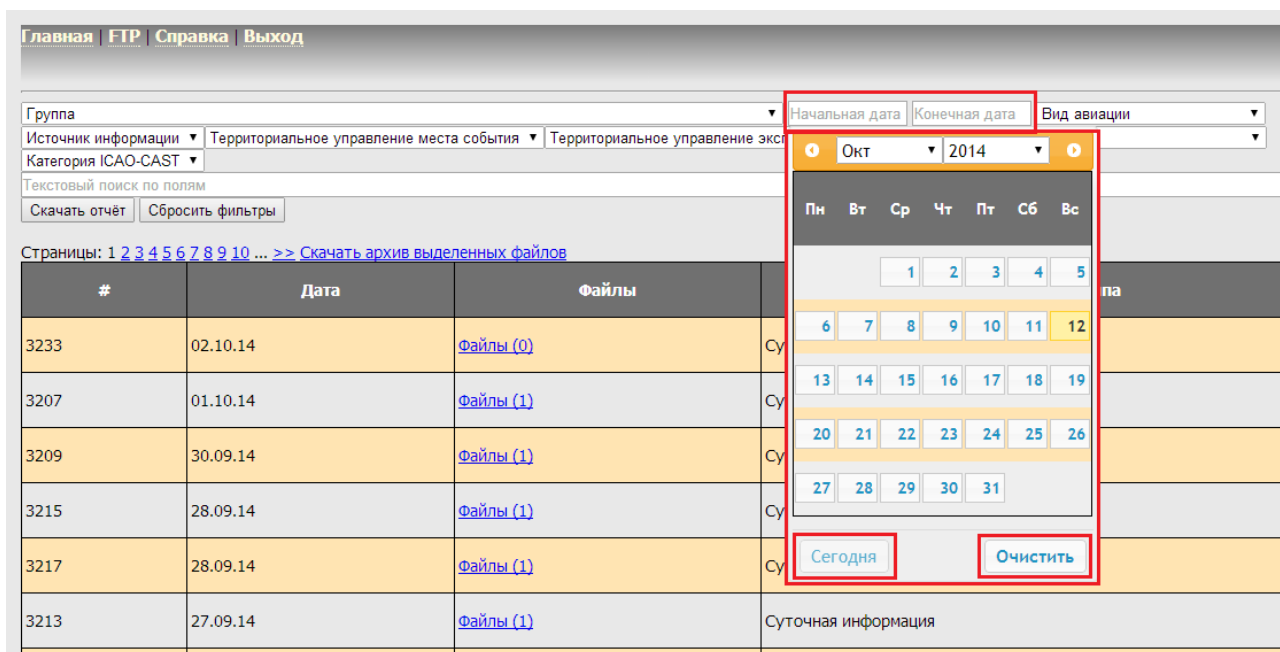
Главная | FTP | Справка | Выход

Группа ▼ Начальная дата Конечная дата Вид авиации ▼

Источник информации ▼ Территориальное управление места события ▼ Территориальное управление экс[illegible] ▼

Категория ICAO-CAST ▼

Текстовый поиск по полям

Скачать отчёт Сбросить фильтры

Страницы: 1 2 3 4 5 6 7 8 9 10 ... >> Скачать архив выделенных файлов

Окт ▼ 2014 ▼

| Пн | Вт | Ср | Чт | Пт | Сб | Вс |
|---|---|---|---|---|---|---|
| | | 1 | 2 | 3 | 4 | 5 |
| 6 | 7 | 8 | 9 | 10 | 11 | 12 |
| 13 | 14 | 15 | 16 | 17 | 18 | 19 |
| 20 | 21 | 22 | 23 | 24 | 25 | 26 |
| 27 | 28 | 29 | 30 | 31 | | |

Сегодня Очистить

| # | Дата | Файлы | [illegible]па |
|---|---|---|---|
| 3233 | 02.10.14 | Файлы (0) | Су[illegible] |
| 3207 | 01.10.14 | Файлы (1) | Су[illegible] |
| 3209 | 30.09.14 | Файлы (1) | Су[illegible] |
| 3215 | 28.09.14 | Файлы (1) | Су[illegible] |
| 3217 | 28.09.14 | Файлы (1) | Су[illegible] |
| 3213 | 27.09.14 | Файлы (1) | Суточная информация |